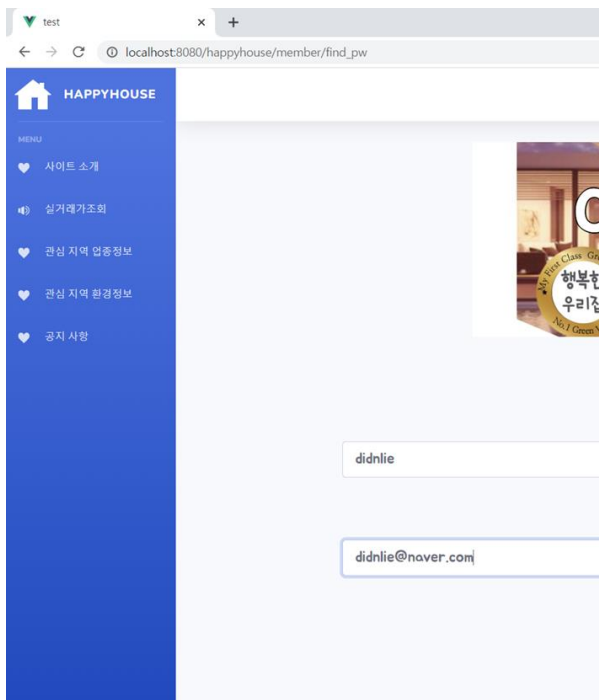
test
localhost:8080/happyhouse/member/find_pw

HAPPYHOUSE

MENU

사이트 소개

실거래가조회

관심 지역 업종정보

관심 지역 환경정보

공지 사항

C

행복한
우리집

My First Class Gr

No.1 Green

didnlie

didnlie@naver.com